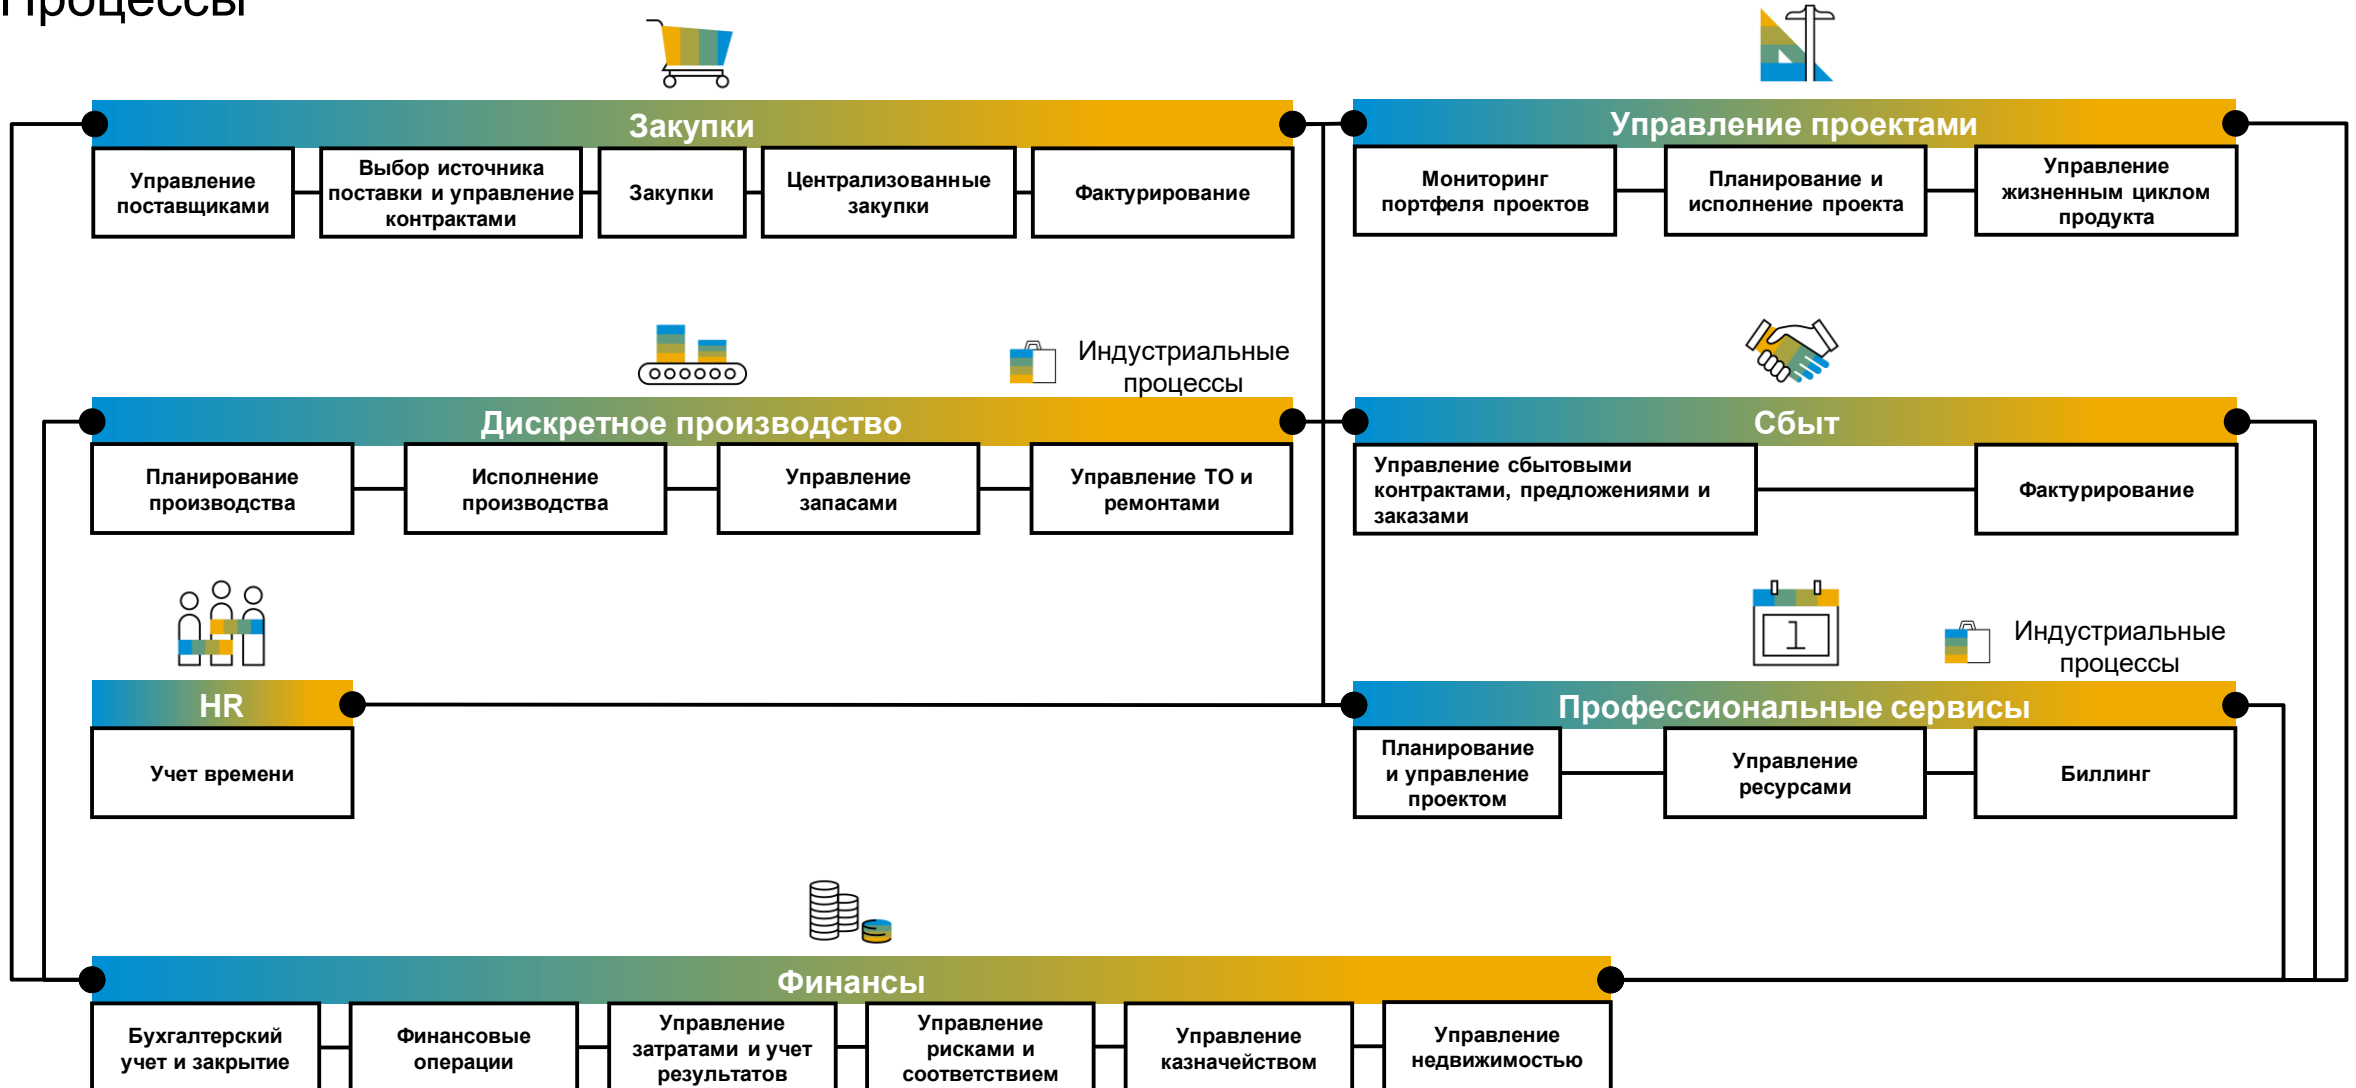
Процессы

Закупки

Управление поставщиками

Выбор источника поставки и управление контрактами

Закупки

Централизованные закупки

Фактурирование

Управление проектами

Мониторинг портфеля проектов

Планирование и исполнение проекта

Управление жизненным циклом продукта

Индустриальные процессы

Дискретное производство

Планирование производства

Исполнение производства

Управление запасами

Управление ТО и ремонтами

Сбыт

Управление сбытовыми контрактами, предложениями и заказами

Фактурирование

Индустриальные процессы

HR

Учет времени

Профессиональные сервисы

Планирование и управление проектом

Управление ресурсами

Биллинг

Финансы

Бухгалтерский учет и закрытие

Финансовые операции

Управление затратами и учет результатов

Управление рисками и соответствием

Управление казначейством

Управление недвижимостью